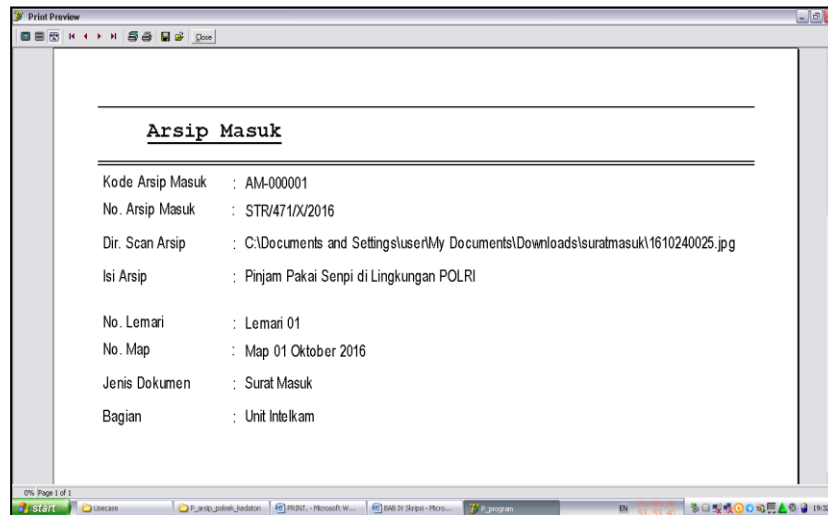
Print Preview

Close

Arsip Masuk

Kode Arsip Masuk : AM-000001
No. Arsip Masuk : STR/471/X/2016
Dir. Scan Arsip : C:\Documents and Settings\user\My Documents\Downloads\suratmasuk\1610240025.jpg
Isi Arsip : Pinjam Pakai Senpi di Lingkungan POLRI

No. Lemari : Lemari 01
No. Map : Map 01 Oktober 2016
Jenis Dokumen : Surat Masuk
Bagian : Unit Intelkam

0% Page 1 of 1

start | Usecase | P_arsip_polsek_kedaton | PRINT. - Microsoft W... | BAB IV Skripsi - Micro... | P_program | EN | 19:3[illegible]